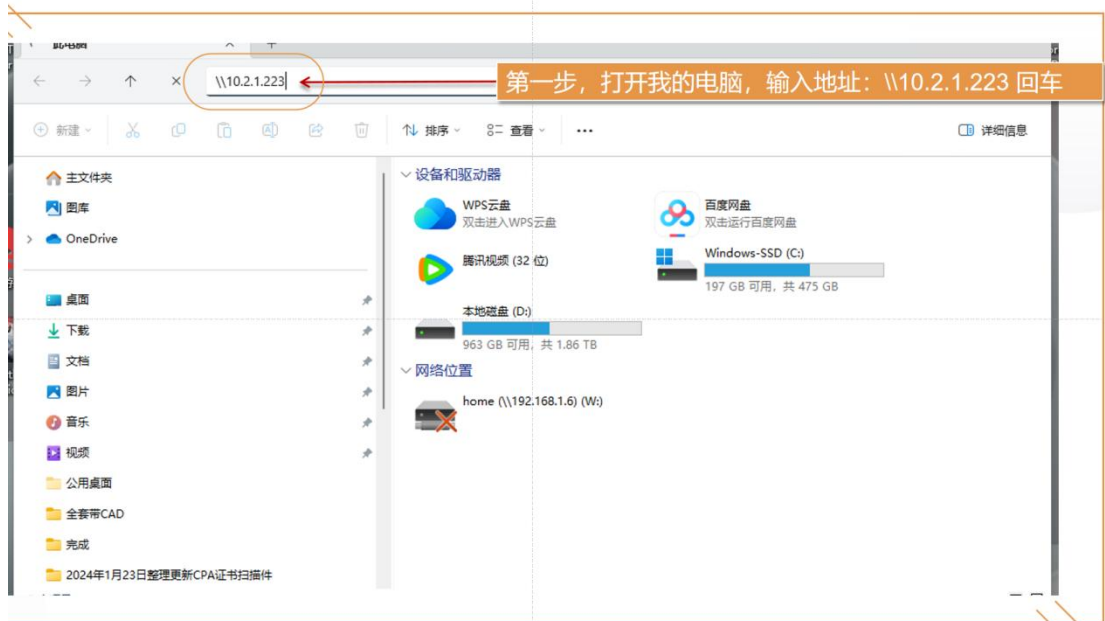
此电脑

\\10.2.1.223

第一步，打开我的电脑，输入地址：\\10.2.1.223 回车

新建

排序

查看

···

详细信息

主文件夹

图库

OneDrive

桌面

下载

文档

图片

音乐

视频

公用桌面

全套帝CAD

完成

2024年1月23日整理更新CPA证书扫描件

设备和驱动器

WPS云盘
双击进入WPS云盘

百度网盘
双击运行百度网盘

腾讯视频 (32 位)

Windows-SSD (C:)
197 GB 可用，共 475 GB

本地磁盘 (D:)
963 GB 可用，共 1.86 TB

网络位置

home (\\192.168.1.6) (W:)